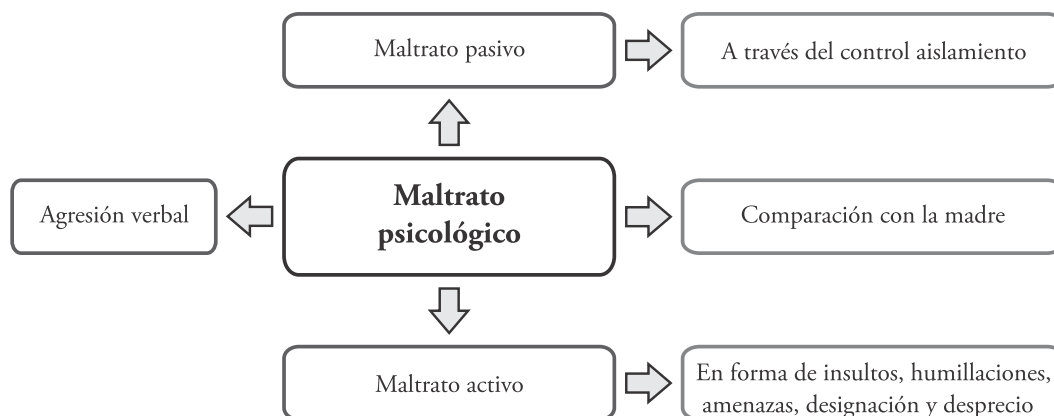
Maltrato pasivo

A través del control aislamiento

Agresión verbal

Maltrato psicológico

Comparación con la madre

Maltrato activo

En forma de insultos, humillaciones, amenazas, designación y desprecio